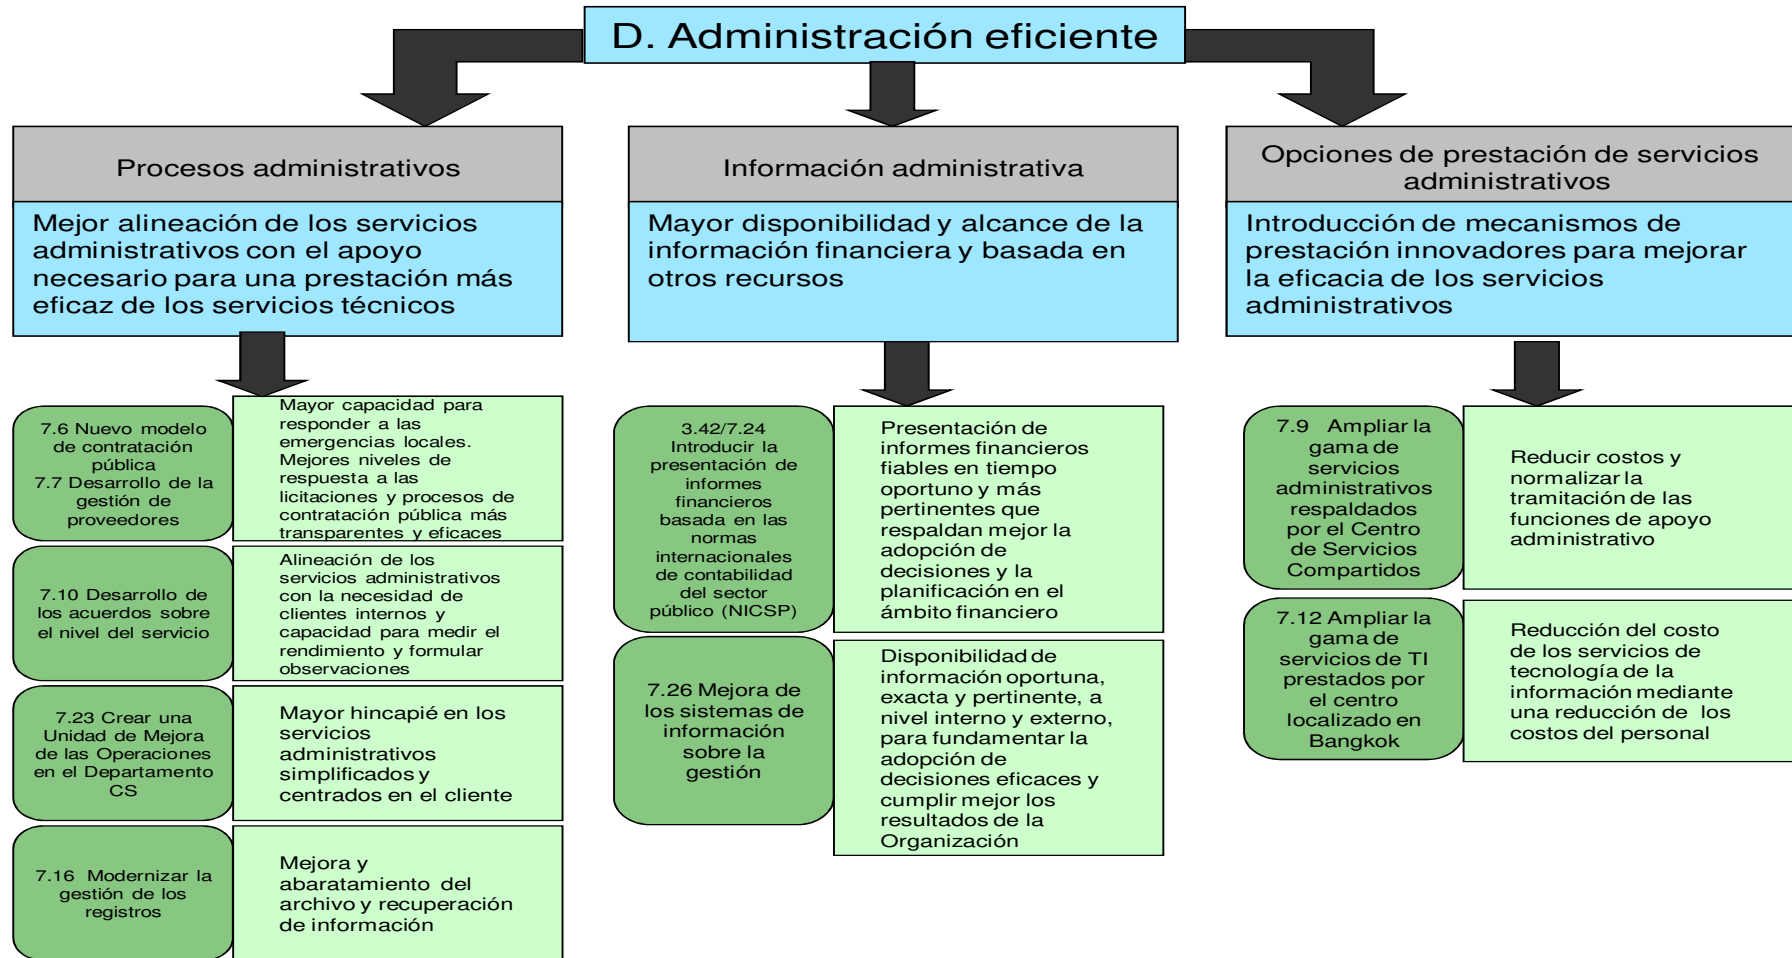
D. Administración eficiente

Procesos administrativos

Mejor alineación de los servicios administrativos con el apoyo necesario para una prestación más eficaz de los servicios técnicos

7.6 Nuevo modelo de contratación pública
7.7 Desarrollo de la gestión de proveedores

Mayor capacidad para responder a las emergencias locales. Mejores niveles de respuesta a las licitaciones y procesos de contratación pública más transparentes y eficaces

7.10 Desarrollo de los acuerdos sobre el nivel del servicio

Alineación de los servicios administrativos con la necesidad de clientes internos y capacidad para medir el rendimiento y formular observaciones

7.23 Crear una Unidad de Mejora de las Operaciones en el Departamento CS

Mayor hincapié en los servicios administrativos simplificados y centrados en el cliente

7.16 Modernizar la gestión de los registros

Mejora y abaratamiento del archivo y recuperación de información

Información administrativa

Mayor disponibilidad y alcance de la información financiera y basada en otros recursos

3.42/7.24 Introducir la presentación de informes financieros basada en las normas internacionales de contabilidad del sector público (NICSP)

Presentación de informes financieros fiables en tiempo oportuno y más pertinentes que respaldan mejor la adopción de decisiones y la planificación en el ámbito financiero

7.26 Mejora de los sistemas de información sobre la gestión

Disponibilidad de información oportuna, exacta y pertinente, a nivel interno y externo, para fundamentar la adopción de decisiones eficaces y cumplir mejor los resultados de la Organización

Opciones de prestación de servicios administrativos

Introducción de mecanismos de prestación innovadores para mejorar la eficacia de los servicios administrativos

7.9 Ampliar la gama de servicios administrativos respaldados por el Centro de Servicios Compartidos

Reducir costos y normalizar la tramitación de las funciones de apoyo administrativo

7.12 Ampliar la gama de servicios de TI prestados por el centro localizado en Bangkok

Reducción del costo de los servicios de tecnología de la información mediante una reducción de los costos del personal